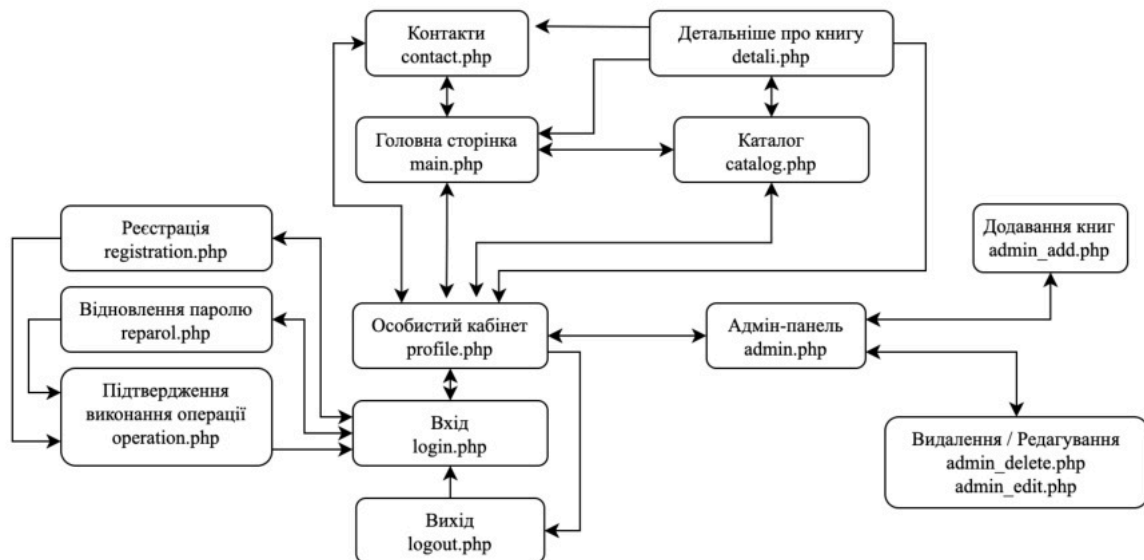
Контакти
contact.php

Детальніше про книгу
detali.php

Головна сторінка
main.php

Каталог
catalog.php

Реєстрація
registration.php

Додавання книг
admin_add.php

Відновлення паролю
reparol.php

Особистий кабінет
profile.php

Адмін-панель
admin.php

Підтвердження
виконання операції
operation.php

Вхід
login.php

Видалення / Редагування
admin_delete.php
admin_edit.php

Вихід
logout.php